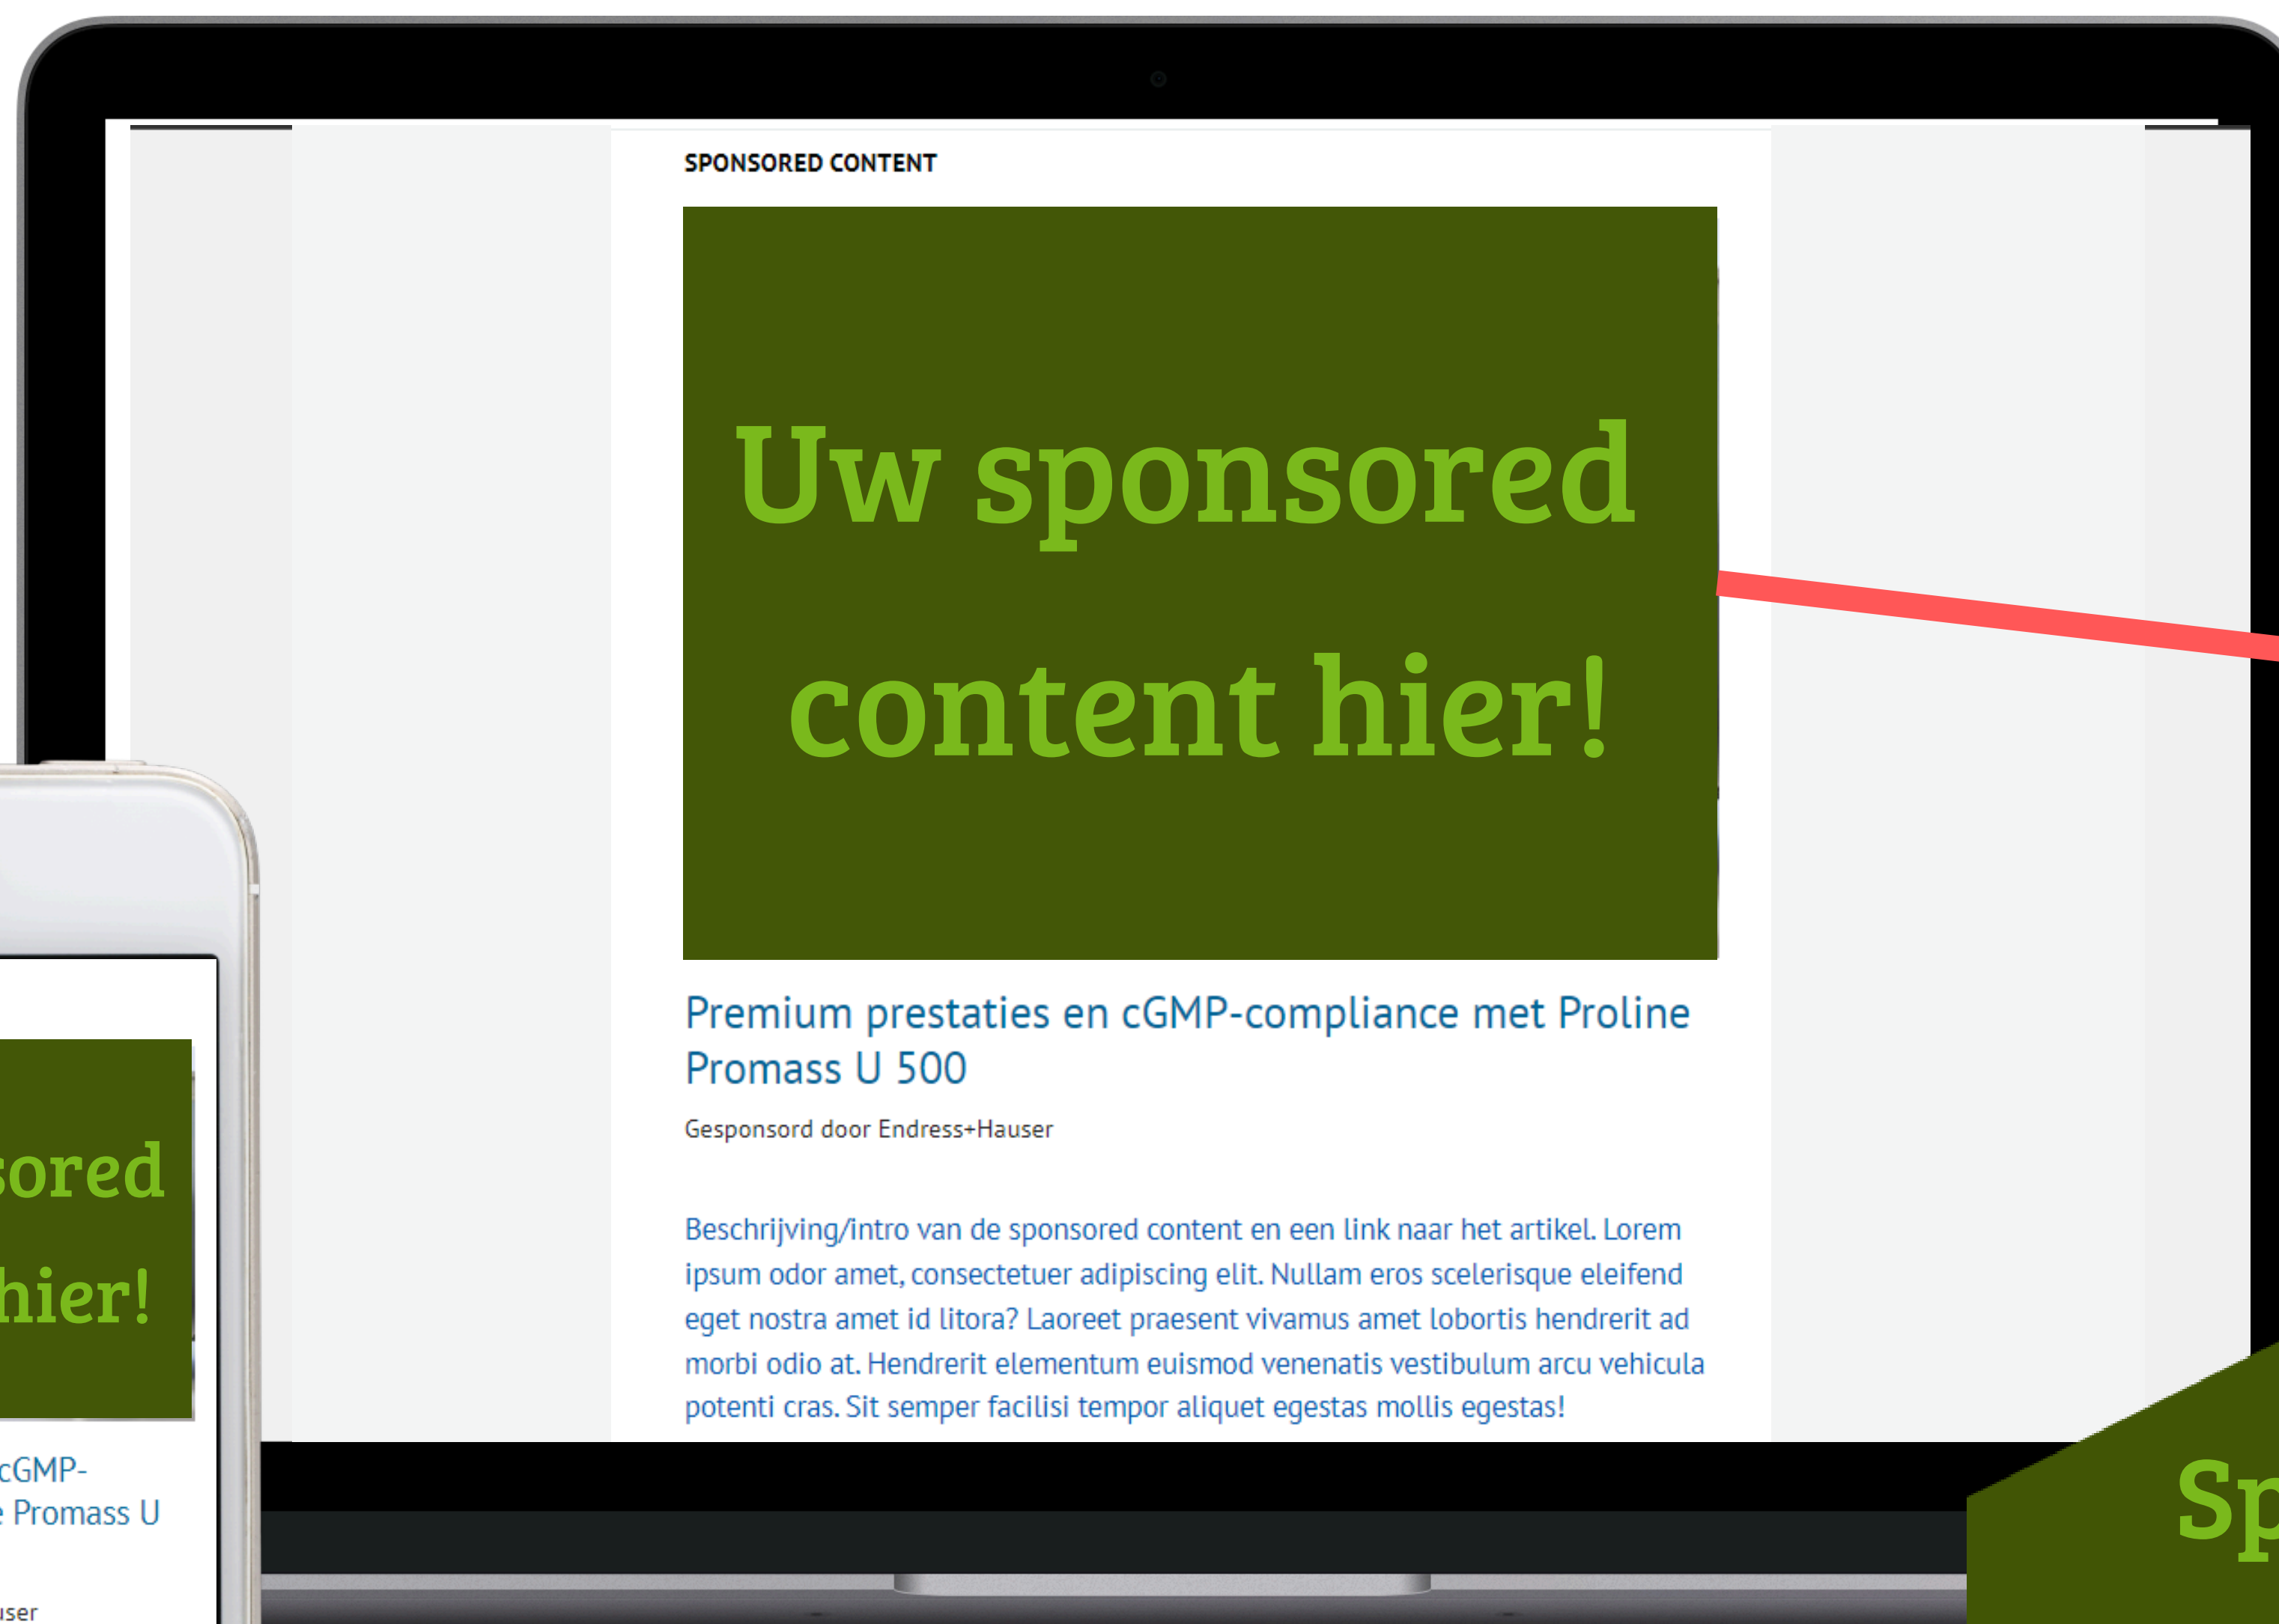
SPONSORED CONTENT

Uw sponsored content hier!

Premium prestaties en cGMP-compliance met Proline Promass U 500

Gesponsord door Endress+Hauser

Beschrijving/intro van de sponsored content en een link naar het artikel. Lorem ipsum odor amet, consectetuer adipiscing elit. Nullam eros scelerisque eleifend eget nostra amet id litora? Laoreet praesent vivamus amet lobortis hendrerit ad morbi odio at. Hendrerit elementum euismod venenatis vestibulum arcu vehicula potenti cras. Sit semper facilisi tempor aliquet egestas mollis egestas!

sored

hier!

cGMP-

Promass U

user

Sp